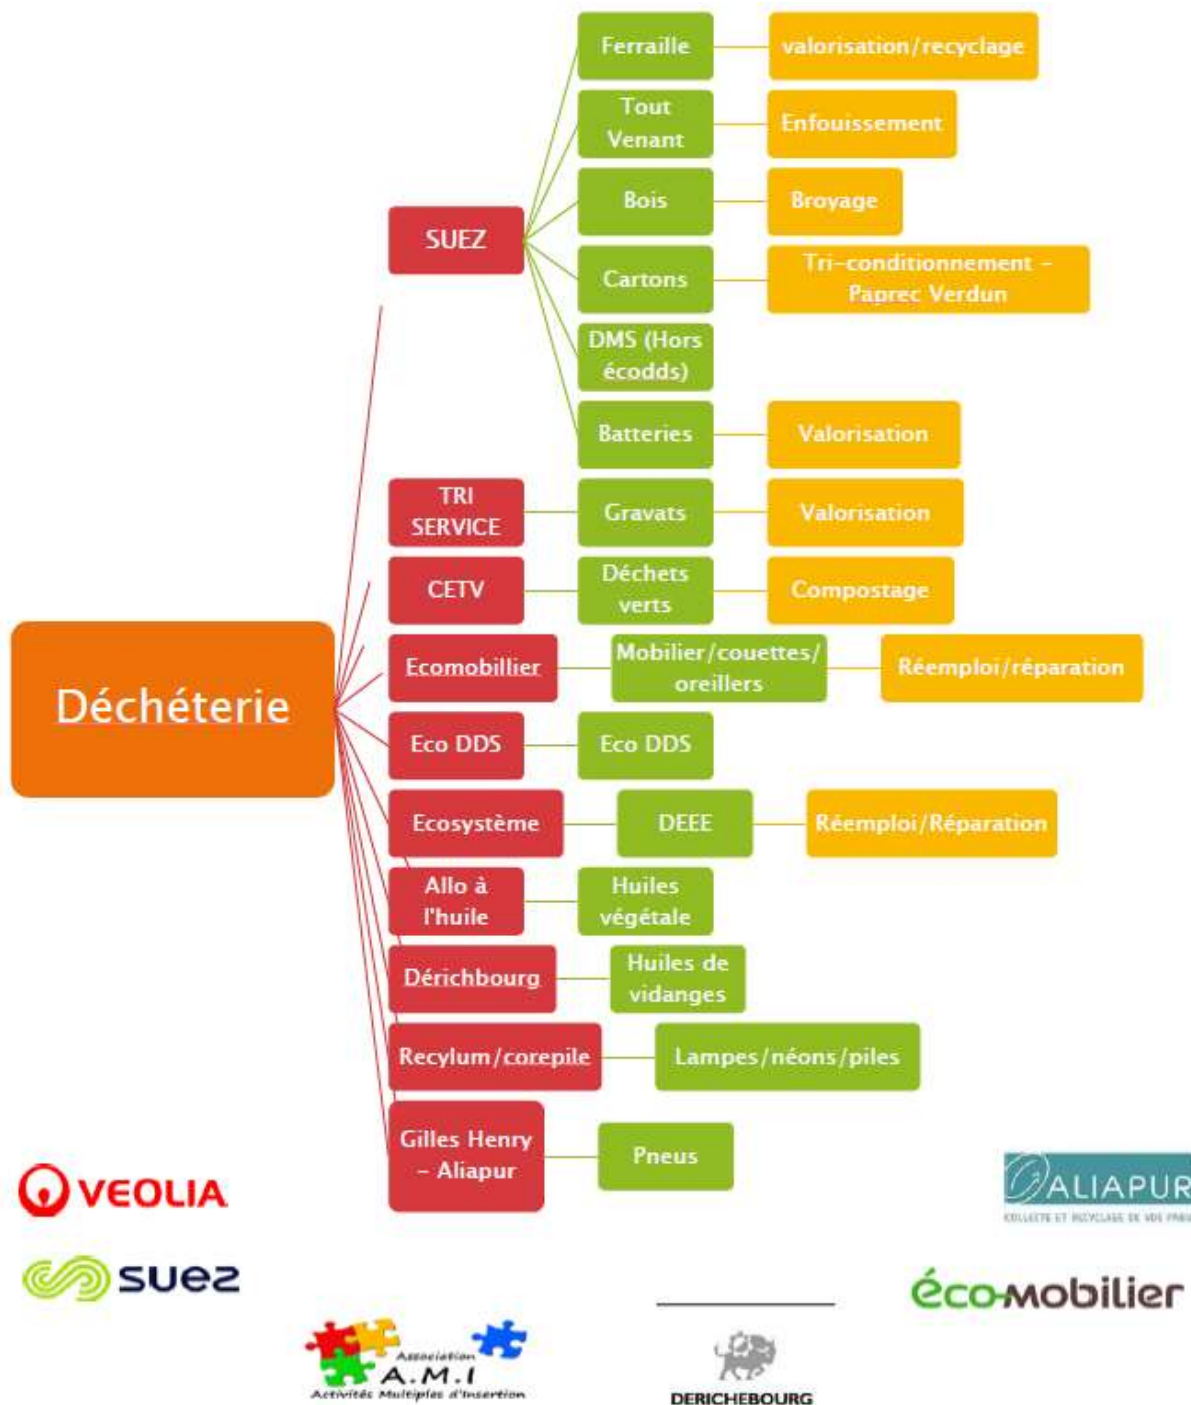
Déchéterie

SUEZ
Ferraille
valorisation/recyclage
Tout Venant
Enfouissement
Bois
Broyage
Cartons
Tri-conditionnement - Paprec Verdun
DMS (Hors écodds)
Batteries
Valorisation

TRI SERVICE
Gravats
Valorisation

CETV
Déchets verts
Compostage

Ecomobillier
Mobilier/couettes/oreillers
Réemploi/réparation

Eco DDS
Eco DDS

Ecosystème
DEEE
Réemploi/Réparation

Allo à l'huile
Huiles végétale

Dérichbourg
Huiles de vidanges

Recylum/corepile
Lampes/néons/piles

Gilles Henry - Aliapur
Pneus

VEOLIA
suez
Association A.M.I Activités Multiples d'Insertion
DERICHEBOURG
ALIAPUR
COLLECTE ET RECYCLAGE DE VOS PNEUS
éco-mobilier